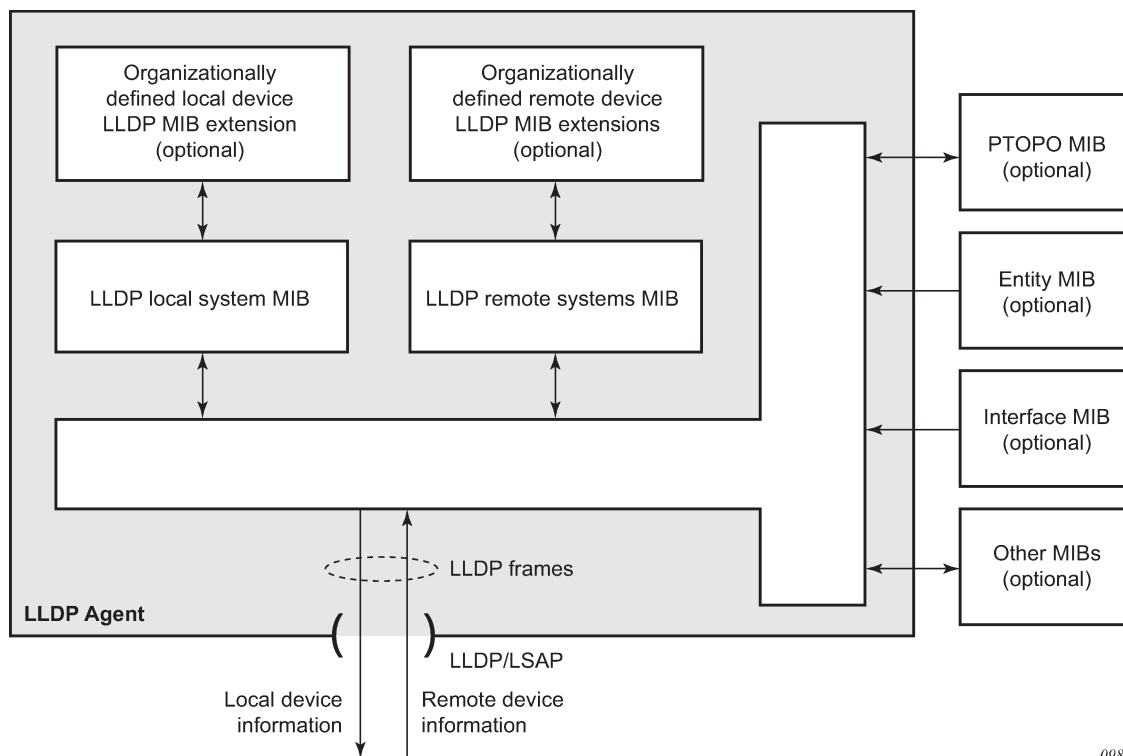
Organizationally defined local device LLDP MIB extension (optional)

Organizationally defined remote device LLDP MIB extensions (optional)

PTOPO MIB (optional)

LLDP local system MIB

LLDP remote systems MIB

Entity MIB (optional)

Interface MIB (optional)

Other MIBs (optional)

LLDP frames

LLDP Agent

LLDP/LSAP

Local device information

Remote device information

098